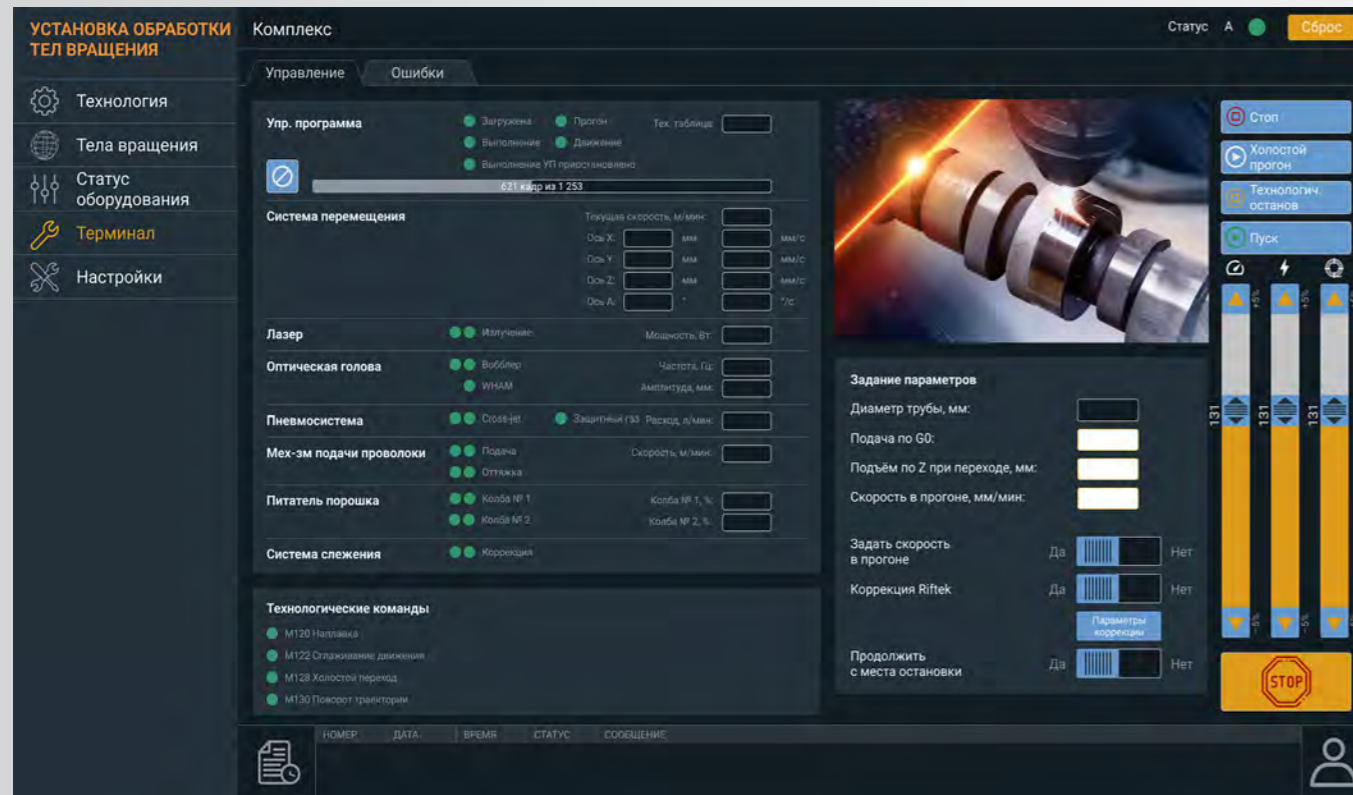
УСТАНОВКА ОБРАБОТКИ ТЕЛ ВРАЩЕНИЯ

Технология
Тела вращения
Статус оборудования
Терминал
Настройки

Комплекс

Статус А
Сброс

Управление
Ошибки

Упр. программа
Загружена
Прогон
Выполнение
Движение
Выполнение УП приостановлено
Тех. таблица
621 кадр из 1 253

Система перемещения
Текущая скорость, м/мин:
Ось X: мм мм/с
Ось Y: мм мм/с
Ось Z: мм мм/с
Ось A: ° °/с

Лазер
Излучение
Мощность, Вт:

Оптическая голова
Вобблер
WHAM
Частота, Гц:
Амплитуда, мм:

Пневмосистема
Cross-jet
Защитный газ
Расход, л/мин:

Мех-зм подачи проволоки
Подача
Оттяжка
Скорость, м/мин:

Питатель порошка
Колба № 1
Колба № 2
Колба № 1, %:
Колба № 2, %:

Система слежения
Коррекция

Технологические команды
M120 Наплавка
M122 Сглаживание движения
M128 Холостой переход
M130 Поворот траектории

Задание параметров
Диаметр трубы, мм:
Подача по G0:
Подъём по Z при переходе, мм:
Скорость в прогоне, мм/мин:
Задать скорость в прогоне
Да
Нет
Коррекция Riftek
Да
Нет
Параметры коррекции
Продолжить с места остановки
Да
Нет

Стоп
Холостой прогон
Технологич. останов
Пуск

+5%
131
-5%
+5%
131
-5%
+5%
131
-5%

STOP

НОМЕР
ДАТА
ВРЕМЯ
СТАТУС
СООБЩЕНИЕ